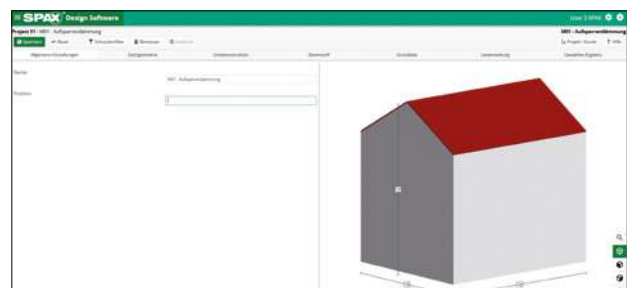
SPAX Design Software

User 1 SPAX

Projekt 01 / MR1 - Aufsparrendämmung

MR1 - Aufsparrendämmung

Speichern + Neue Schraubenfilter Benutzer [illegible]

Projekt / Kunde ? Hilfe

Allgemeine Einstellungen | Dachgeometrie | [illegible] | Dämmstoff | Grundlasten | Lasteinwirkung | Grafische Ergebnis

Name

MR1 - Aufsparrendämmung

Position

1